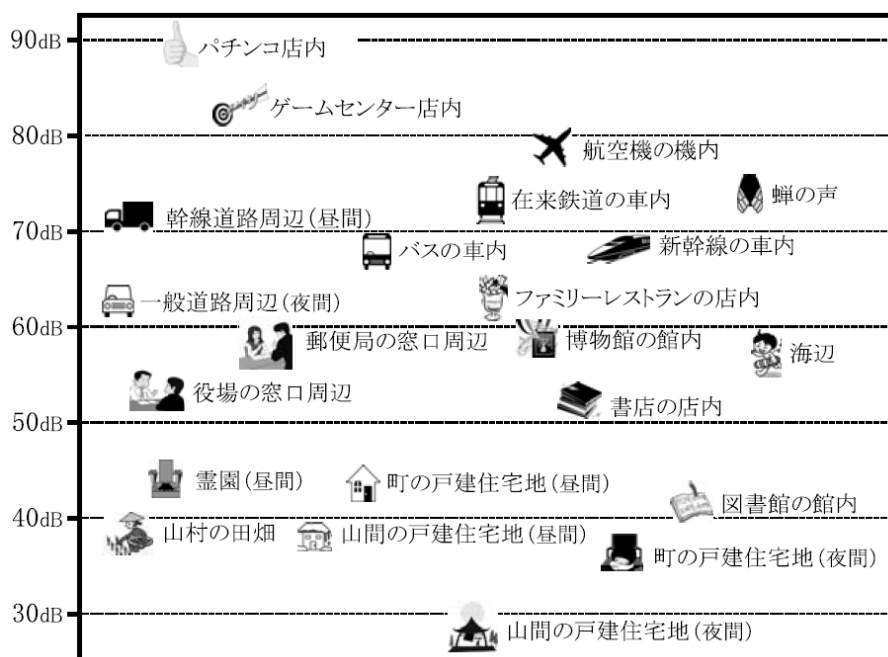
90dB
パチンコ店内
ゲームセンター店内
80dB
航空機の機内
幹線道路周辺(昼間)
在来鉄道の車内
蝉の声
70dB
バスの車内
新幹線の車内
一般道路周辺(夜間)
ファミリーレストランの店内
60dB
郵便局の窓口周辺
博物館の館内
海辺
役場の窓口周辺
書店の店内
50dB
霊園(昼間)
町の戸建住宅地(昼間)
図書館の館内
40dB
山村の田畑
山間の戸建住宅地(昼間)
町の戸建住宅地(夜間)
30dB
山間の戸建住宅地(夜間)